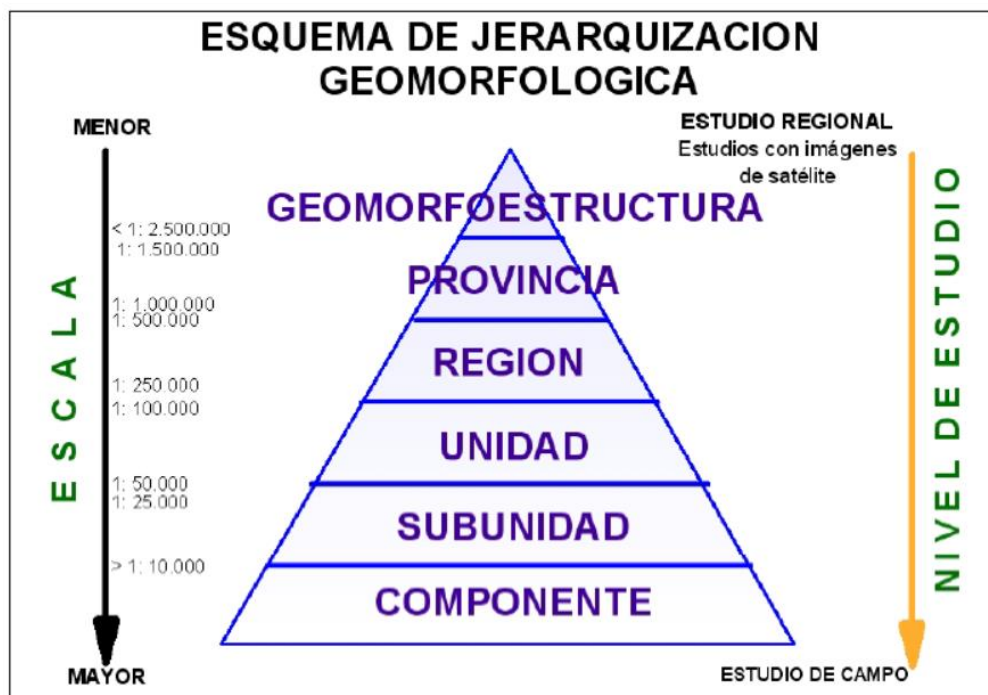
ESQUEMA DE JERARQUIZACION GEOMORFOLOGICA

MENOR

ESCALA

< 1: 2.500.000
1: 1.500.000
1: 1.000.000
1: 500.000
1: 250.000
1: 100.000
1: 50.000
1: 25.000
> 1: 10.000

MAYOR

GEOMORFOESTRUCTURA
PROVINCIA
REGION
UNIDAD
SUBUNIDAD
COMPONENTE

ESTUDIO REGIONAL
Estudios con imágenes de satélite

NIVEL DE ESTUDIO

ESTUDIO DE CAMPO